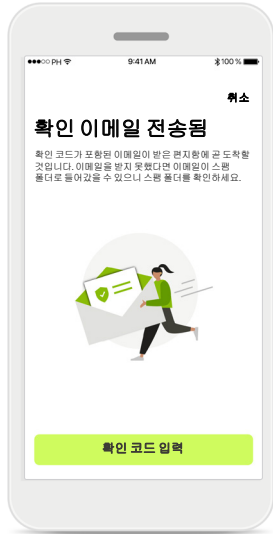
●●●○○ PH 9:41 AM 100 %

취소

확인 이메일 전송됨

확인 코드가 포함된 이메일이 받은 편지함에 곧 도착할 것입니다. 이메일을 받지 못했다면 이메일이 스팸 폴더로 들어갔을 수 있으니 스팸 폴더를 확인하세요.

확인 코드 입력